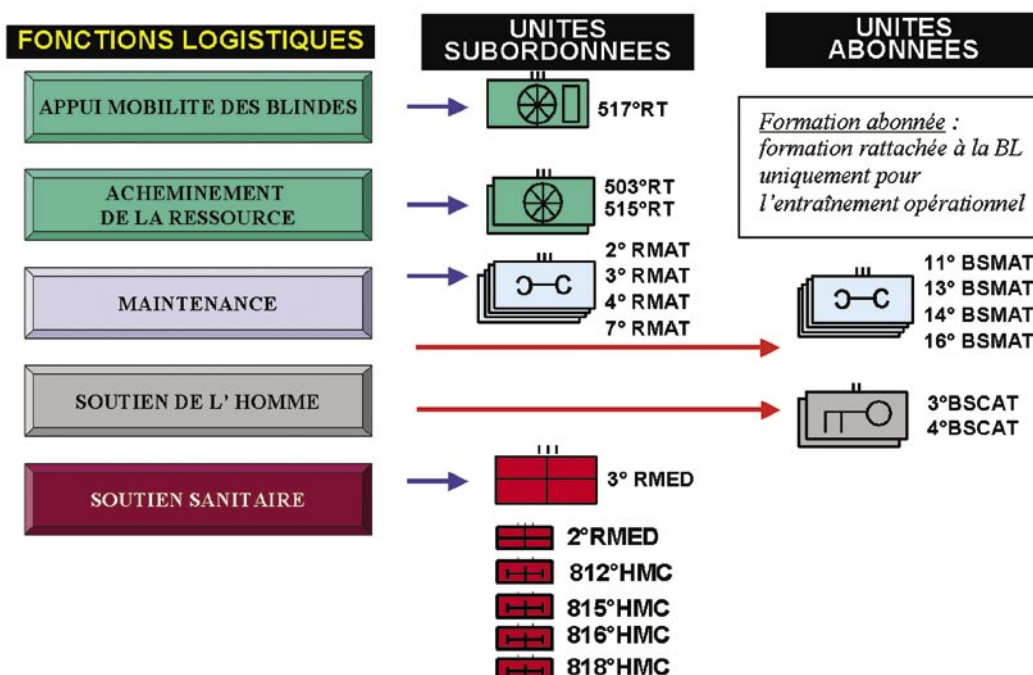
FONCTIONS LOGISTIQUES

UNITES SUBORDONNEES

UNITES ABONNEES

APPUI MOBILITE DES BLINDES

517°RT

Formation abonnée : formation rattachée à la BL uniquement pour l'entraînement opérationnel

ACHEMINEMENT DE LA RESSOURCE

503°RT
515°RT

MAINTENANCE

2° RMAT
3° RMAT
4° RMAT
7° RMAT

11° BSMAT
13° BSMAT
14° BSMAT
16° BSMAT

SOUTIEN DE L' HOMME

3°BSCAT
4°BSCAT

SOUTIEN SANITAIRE

3° RMED

2°RMED
812°HMC
815°HMC
816°HMC
818°HMC